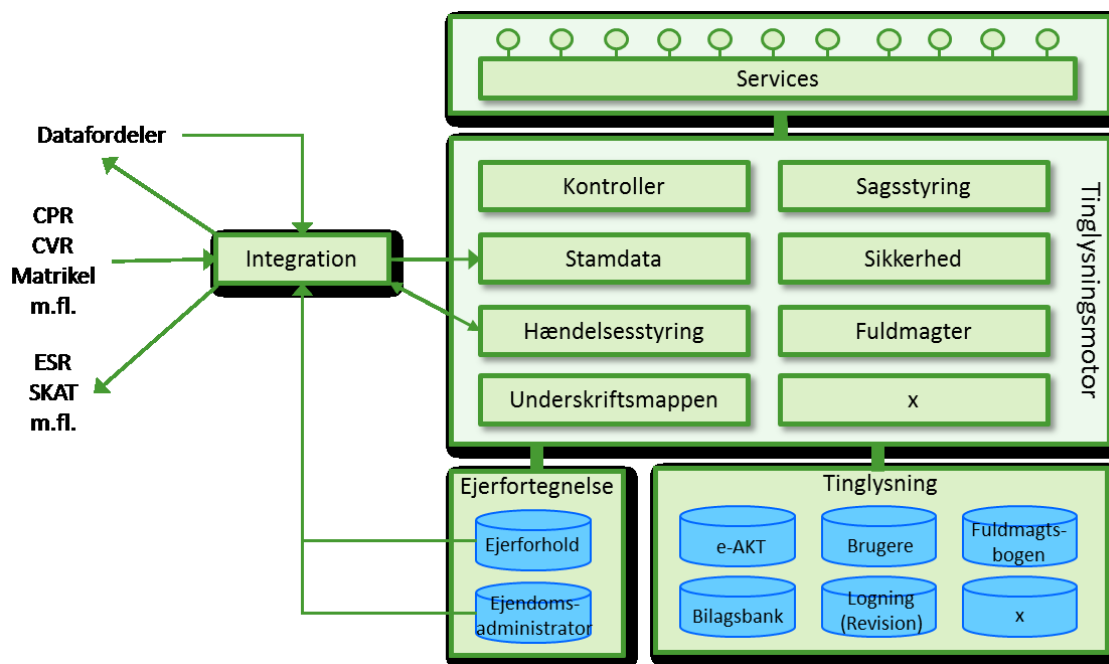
Services

Datafordeler

CPR
CVR
Matrikel
m.fl.

ESR
SKAT
m.fl.

Integration

Kontroller

Sagsstyring

Stamdata

Sikkerhed

Hændelsesstyring

Fuldmagter

Underskriftsmappen

x

Tinglysningsmotor

Ejerfortegnelse

Ejerforhold

Ejendoms-administrator

Tinglysning

e-AKT

Brugere

Fuldmagts-bogen

Bilagsbank

Logning (Revision)

x